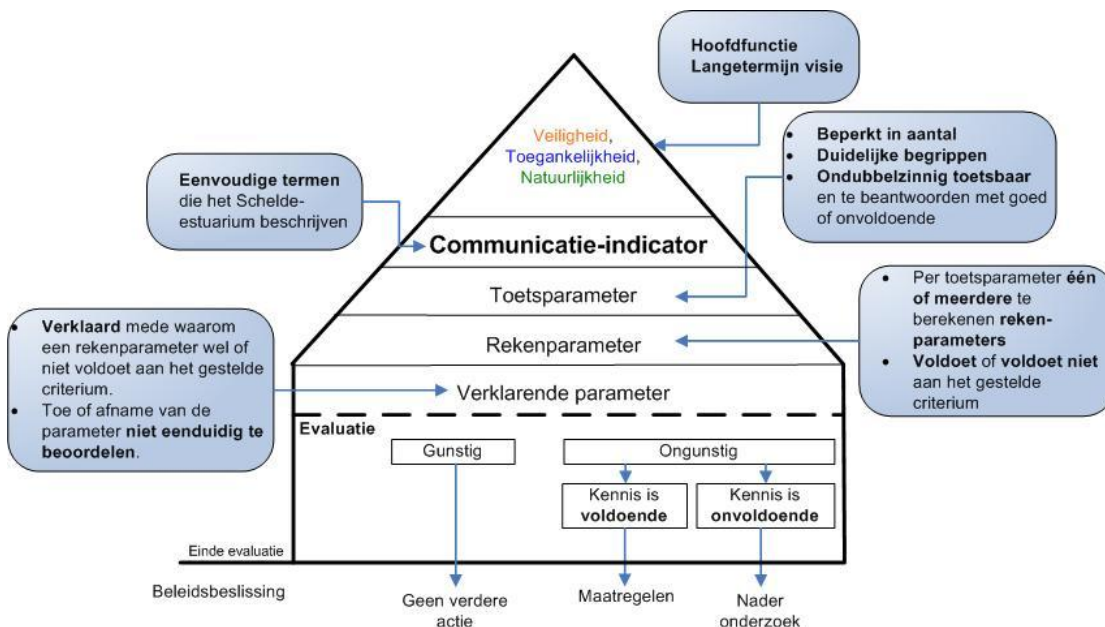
Hoofdfunctie
Langetermijn visie

Veiligheid,
Toegankelijkheid,
Natuurlijkheid

- Beperkt in aantal
- Duidelijke begrippen
- Ondubbelzinnig toetsbaar en te beantwoorden met goed of onvoldoende

Eenvoudige termen die het Schelde-estuarium beschrijven

Communicatie-indicator

Toetsparameter

- Per toetsparameter één of meerdere te berekenen rekenparameters
- Voldoet of voldoet niet aan het gestelde criterium

Rekenparameter

- Verklaard mede waarom een rekenparameter wel of niet voldoet aan het gestelde criterium.
- Toe of afname van de parameter niet eenduidig te beoordelen.

Verklarende parameter

Evaluatie

Gunstig

Ongunstig

Kennis is voldoende

Kennis is onvoldoende

Einde evaluatie

Beleidsbeslissing

Geen verdere actie

Maatregelen

Nader onderzoek